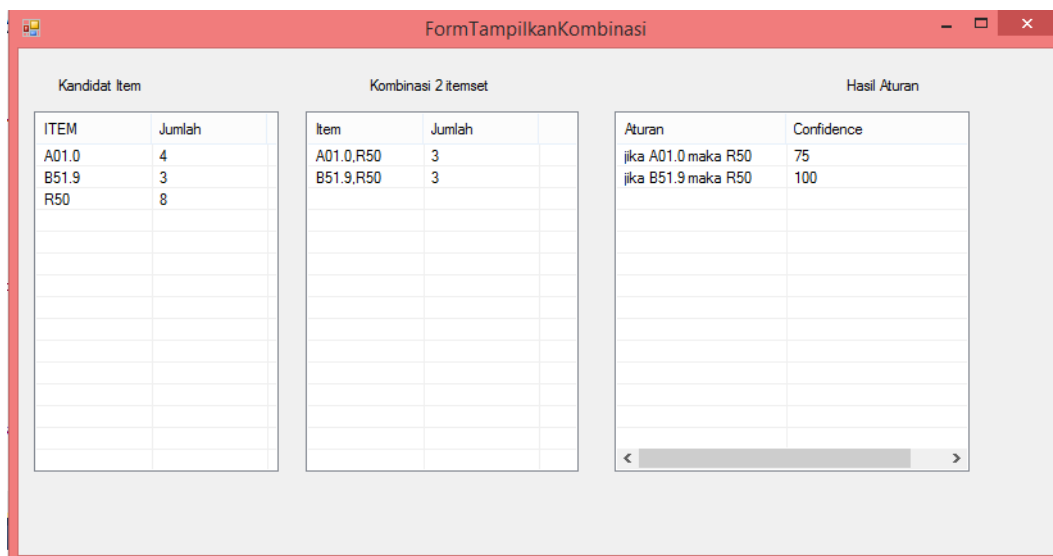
FormTampilkanKombinasi

Kandidat Item

| ITEM | Jumlah |
|---|---|
| A01.0 | 4 |
| B51.9 | 3 |
| R50 | 8 |

Kombinasi 2 itemset

| Item | Jumlah |
|---|---|
| A01.0,R50 | 3 |
| B51.9,R50 | 3 |

Hasil Aturan

| Aturan | Confidence |
|---|---|
| jika A01.0 maka R50 | 75 |
| jika B51.9 maka R50 | 100 |